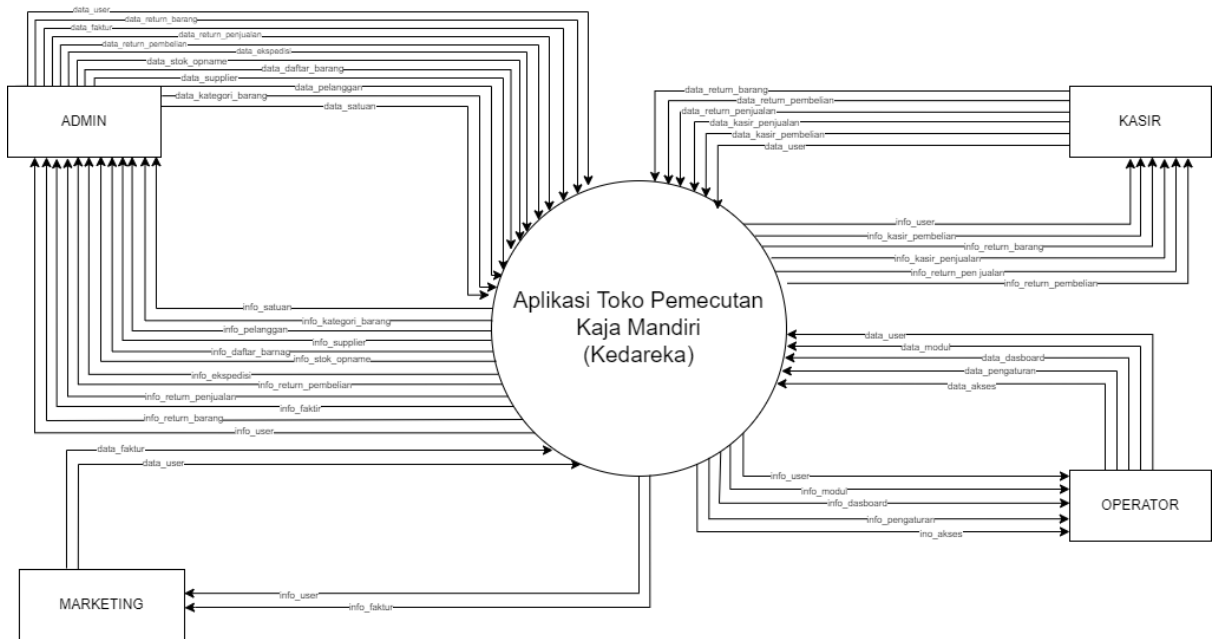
data_user
data_return_barang
data_faktur
data_return_penjualan
data_return_pembelian
data_ekspedisi
data_stok_opname
data_daftar_barang
data_supplier
data_pelanggan
data_kategori_barang
data_satuan

ADMIN

data_return_barang
data_return_pembelian
data_return_penjualan
data_kasir_penjualan
data_kasir_pembelian
data_user

KASIR

info_user
info_kasir_pembelian
info_return_barang
info_kasir_penjualan
info_return_pen jualan
info_return_pembelian

Aplikasi Toko Pemecutan Kaja Mandiri (Kedareka)

info_satuan
info_kategori_barang
info_pelanggan
info_supplier
info_daftar_barnag
info_stok_opname
info_ekspedisi
info_return_pembelian
info_return_penjualan
info_faktur
info_return_barang
info_user

data_user
data_modul
data_dasboard
data_pengaturan
data_akses

data_faktur
data_user

info_user
info_modul
info_dasboard
info_pengaturan
ino_akses

OPERATOR

MARKETING

info_user
info_faktur